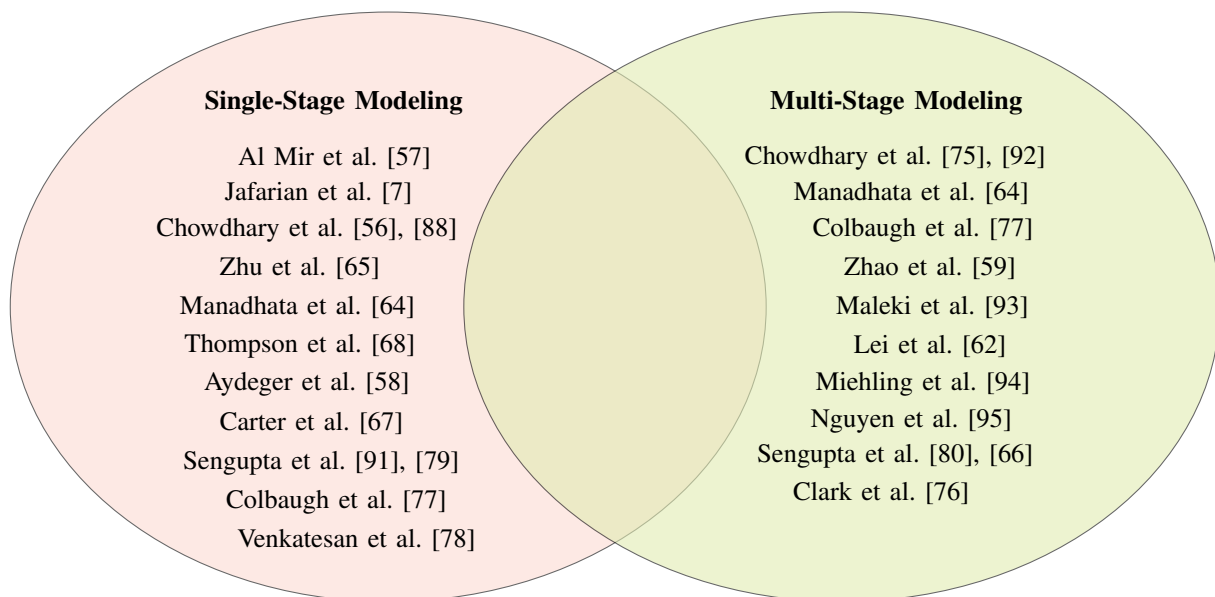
Single-Stage Modeling

Al Mir et al. [57]
Jafarian et al. [7]
Chowdhary et al. [56], [88]
Zhu et al. [65]
Manadhata et al. [64]
Thompson et al. [68]
Aydeger et al. [58]
Carter et al. [67]
Sengupta et al. [91], [79]
Colbaugh et al. [77]
Venkatesan et al. [78]

Multi-Stage Modeling

Chowdhary et al. [75], [92]
Manadhata et al. [64]
Colbaugh et al. [77]
Zhao et al. [59]
Maleki et al. [93]
Lei et al. [62]
Miehling et al. [94]
Nguyen et al. [95]
Sengupta et al. [80], [66]
Clark et al. [76]